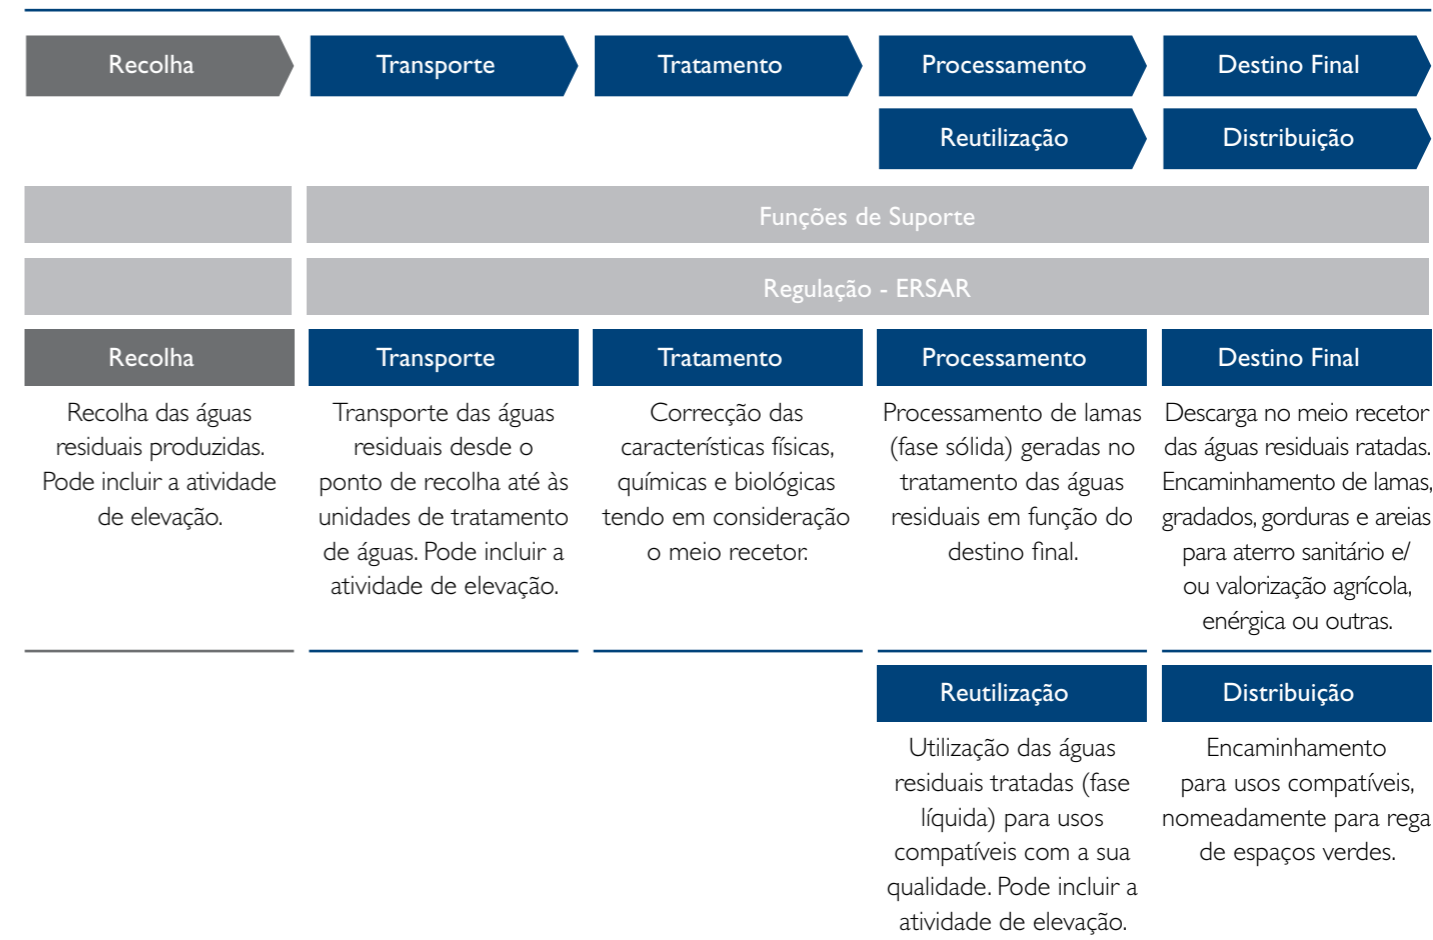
Recolha
Transporte
Tratamento
Processamento
Destino Final
Reutilização
Distribuição

Funções de Suporte

Regulação - ERSAR

Recolha

Recolha das águas residuais produzidas. Pode incluir a atividade de elevação.

Transporte

Transporte das águas residuais desde o ponto de recolha até às unidades de tratamento de águas. Pode incluir a atividade de elevação.

Tratamento

Correcção das características físicas, químicas e biológicas tendo em consideração o meio recetor.

Processamento

Processamento de lamas (fase sólida) geradas no tratamento das águas residuais em função do destino final.

Destino Final

Descarga no meio recetor das águas residuais ratadas. Encaminhamento de lamas, gradados, gorduras e areias para aterro sanitário e/ ou valorização agrícola, enérgica ou outras.

Reutilização

Utilização das águas residuais tratadas (fase líquida) para usos compatíveis com a sua qualidade. Pode incluir a atividade de elevação.

Distribuição

Encaminhamento para usos compatíveis, nomeadamente para rega de espaços verdes.